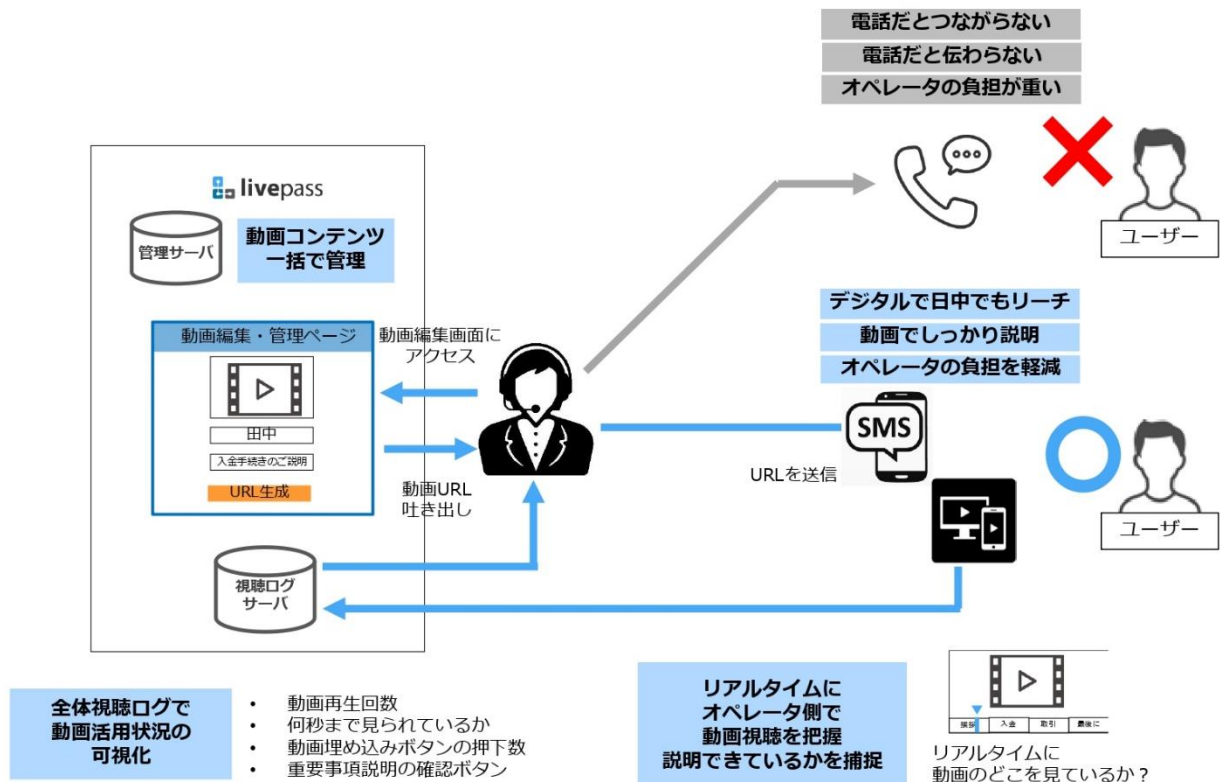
電話だとつながらない
電話だと伝わらない
オペレータの負担が重い

ユーザー

livepass

管理サーバ

動画コンテンツ一括で管理

動画編集・管理ページ

田中

入金手続きのご説明

URL生成

動画編集画面にアクセス

動画URL吐き出し

デジタルで日中でもリーチ
動画でしっかり説明
オペレータの負担を軽減

SMS

URLを送信

ユーザー

視聴ログサーバ

全体視聴ログで動画活用状況の可視化

• 動画再生回数
• 何秒まで見られているか
• 動画埋め込みボタンの押下数
• 重要事項説明の確認ボタン

リアルタイムにオペレータ側で動画視聴を把握説明できているかを捕捉

挨拶 入金 取引 最後に

リアルタイムに動画のどこを見ているか？